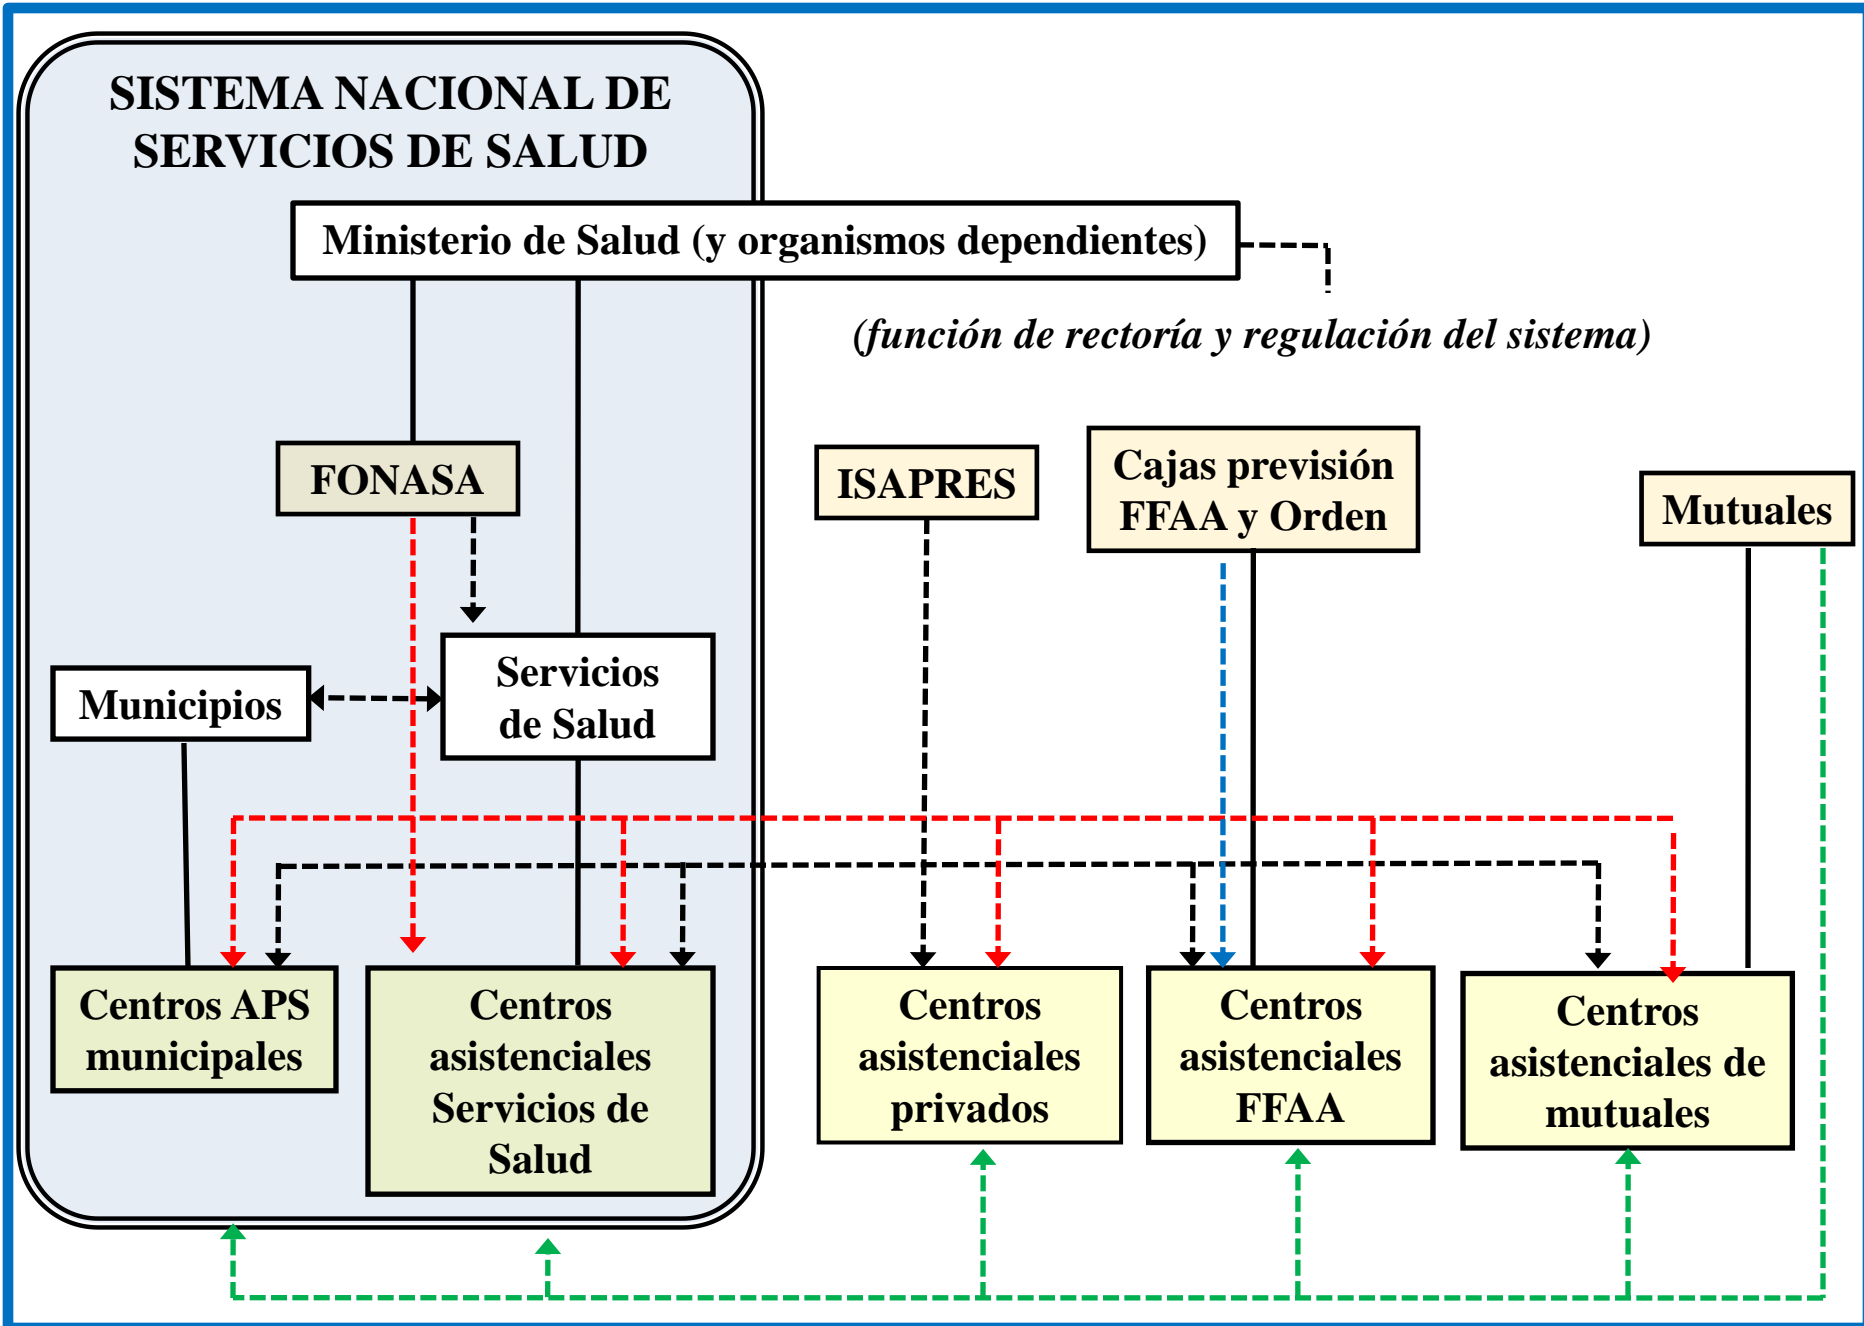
SISTEMA NACIONAL DE SERVICIOS DE SALUD

Ministerio de Salud (y organismos dependientes)

(función de rectoría y regulación del sistema)

FONASA

ISAPRES

Cajas previsión FFAA y Orden

Mutuales

Municipios

Servicios de Salud

Centros APS municipales

Centros asistenciales Servicios de Salud

Centros asistenciales privados

Centros asistenciales FFAA

Centros asistenciales de mutuales